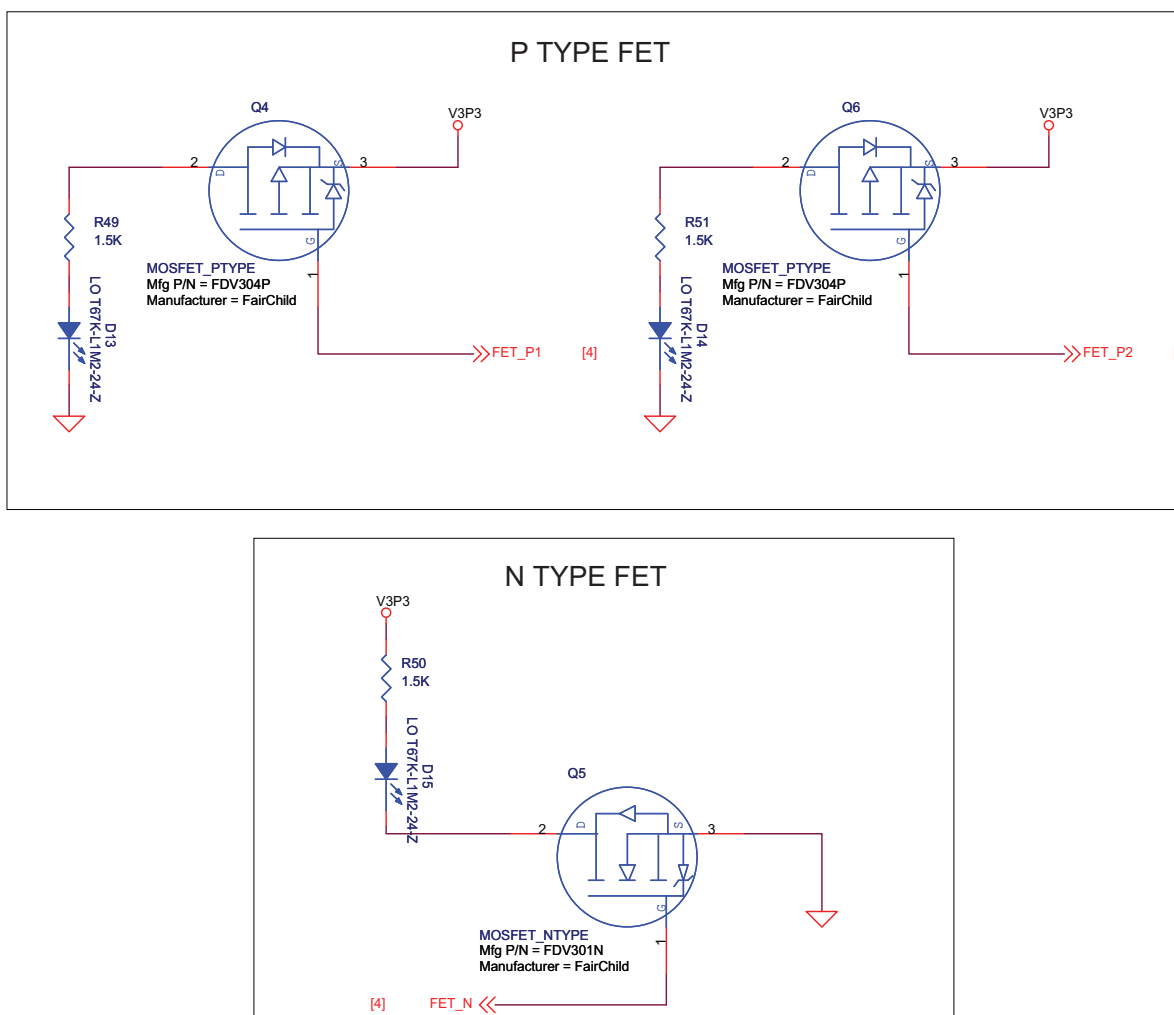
P TYPE FET

Q4

V3P3

2

3

D

S

G

1

R49
1.5K

MOSFET_PTYPE
Mfg P/N = FDV304P
Manufacturer = FairChild

D13
LO T67K-L1M2-24-Z

FET_P1

[4]

Q6

V3P3

2

3

D

S

G

1

R51
1.5K

MOSFET_PTYPE
Mfg P/N = FDV304P
Manufacturer = FairChild

D14
LO T67K-L1M2-24-Z

FET_P2

N TYPE FET

V3P3

R50
1.5K

D15
LO T67K-L1M2-24-Z

Q5

2

3

D

S

G

1

MOSFET_NTYPE
Mfg P/N = FDV301N
Manufacturer = FairChild

[4]

FET_N